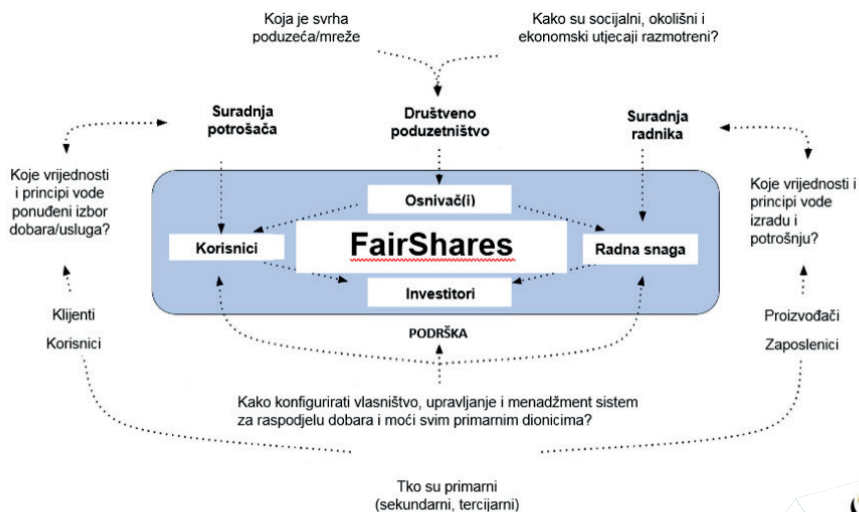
Koja je svrha poduzeća/mreže

Kako su socijalni, okolišni i ekonomski utjecaji razmotreni?

Suradnja potrošača

Društveno poduzetništvo

Suradnja radnika

Koje vrijednosti i principi vode ponuđeni izbor dobara/usluga?

Koje vrijednosti i principi vode izradu i potrošnju?

Osnivač(i)

Korisnici

FairShares

Radna snaga

Investitori

PODRŠKA

Klijenti

Korisnici

Proizvođači

Zaposlenici

Kako konfigurirati vlasništvo, upravljanje i menadžment sistem za raspodjelu dobara i moći svim primarnim dionicima?

Tko su primarni (sekundarni, tercijarni)